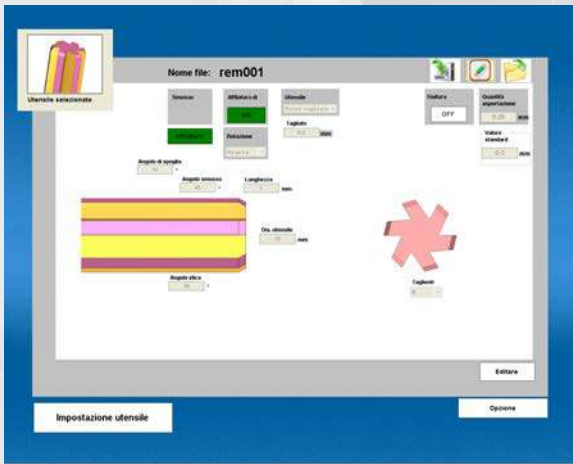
Utensile selezionato

Nome file: rem001

Sensore

Affilatura di

Utensile

Finitura

OFF

Quantità asportazione

mm

Rotazione

Tagliato

mm

Valore standard

mm

Angolo di spoglia

Angolo senso

Lunghezza

mm

Dia. utensile

mm

Angolo elica

Taglienti

Editare

Impostazione utensile

Opzione